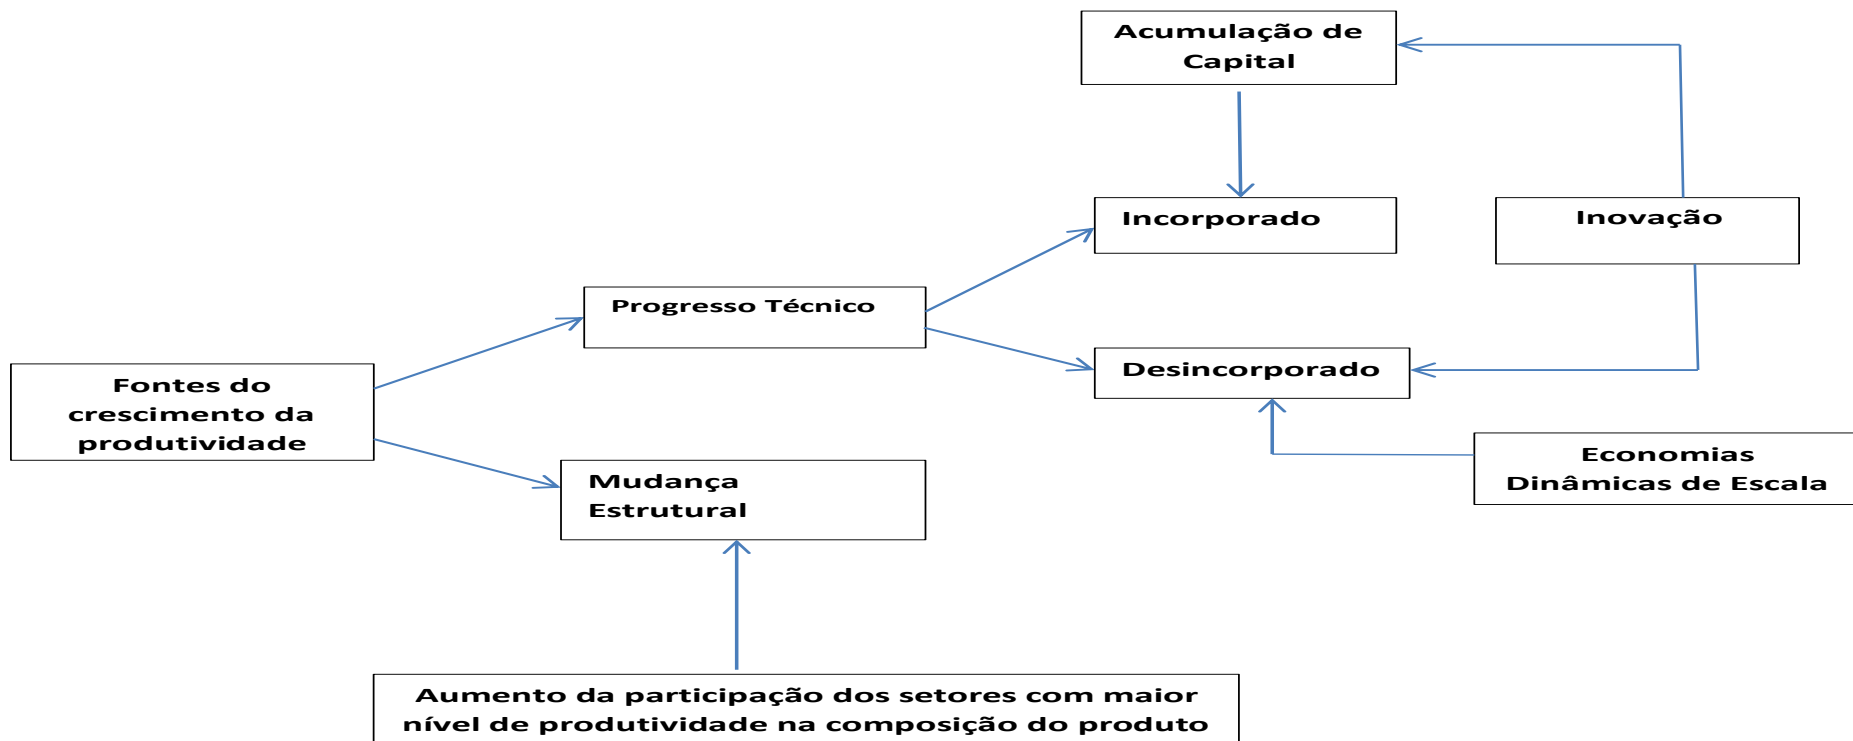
Fontes do crescimento da produtividade

Progresso Técnico

Mudança Estrutural

Acumulação de Capital

Incorporado

Inovação

Desincorporado

Economias Dinâmicas de Escala

Aumento da participação dos setores com maior nível de produtividade na composição do produto